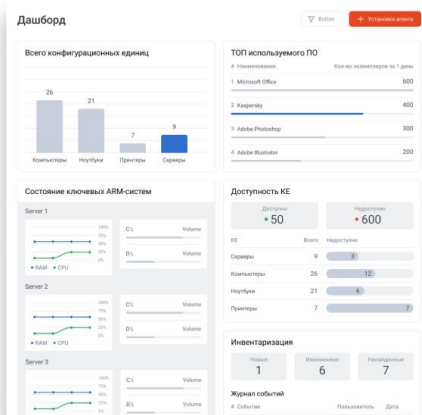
Дашборд

Button

+ Установка агента

Всего конфигурационных единиц

26

21

7

9

Компьютеры

Ноутбуки

Принтеры

Серверы

ТОП используемого ПО

# Наименование

Кол-во экземпляров за 1 день

1 Microsoft Office

600

2 Kaspersky

400

3 Adobe Photoshop

300

4 Adobe Illustrator

200

Состояние ключевых ARM-систем

Server 1

100%
75%
50%
25%
0%

• RAM • CPU

C:\

Volume

D:\

Volume

Server 2

100%
75%
50%
25%
0%

• RAM • CPU

C:\

Volume

D:\

Volume

Server 3

100%
75%
50%
25%
0%

C:\

Volume

D:\

Volume

Доступность КЕ

Доступно

• 50

Недоступно

• 600

КЕ

Всего

Недоступно

Серверы

9

3

Компьютеры

26

12

Ноутбуки

21

6

Принтеры

7

7

Инвентаризация

Новые

1

Изменённые

6

Ненайденные

7

Журнал событий

# Событие

Пользователь

Дата